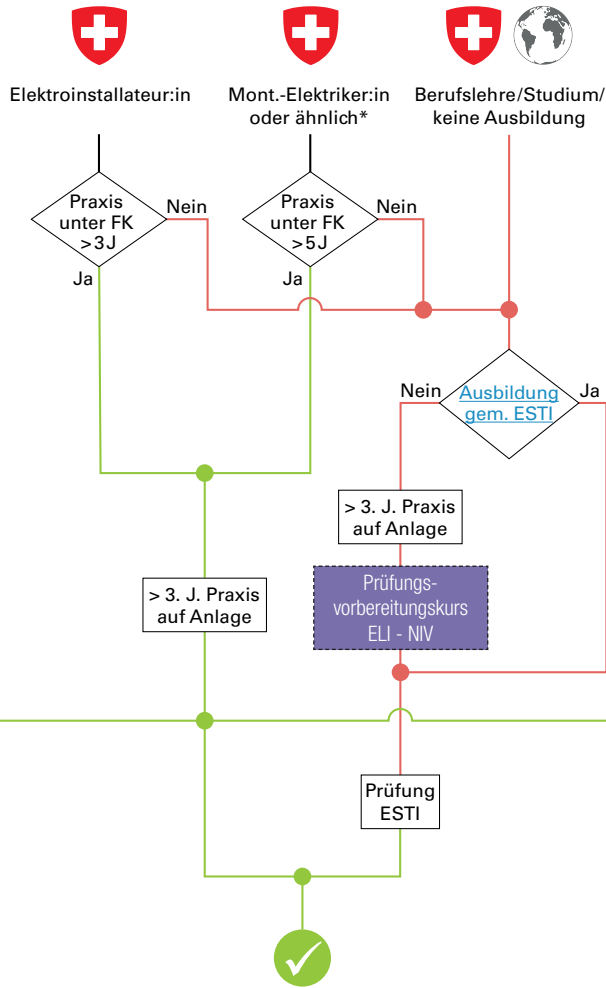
Elektroinstallateur:in

Mont.-Elektriker:in oder ähnlich*

Berufslehre/Studium/ keine Ausbildung

Praxis unter FK >3J

Nein

Ja

Praxis unter FK >5J

Nein

Ja

Nein

Ausbildung gem. ESTI

Ja

> 3. J. Praxis auf Anlage

Prüfungs-vorbereitungskurs ELI - NIV

> 3. J. Praxis auf Anlage

Prüfung ESTI